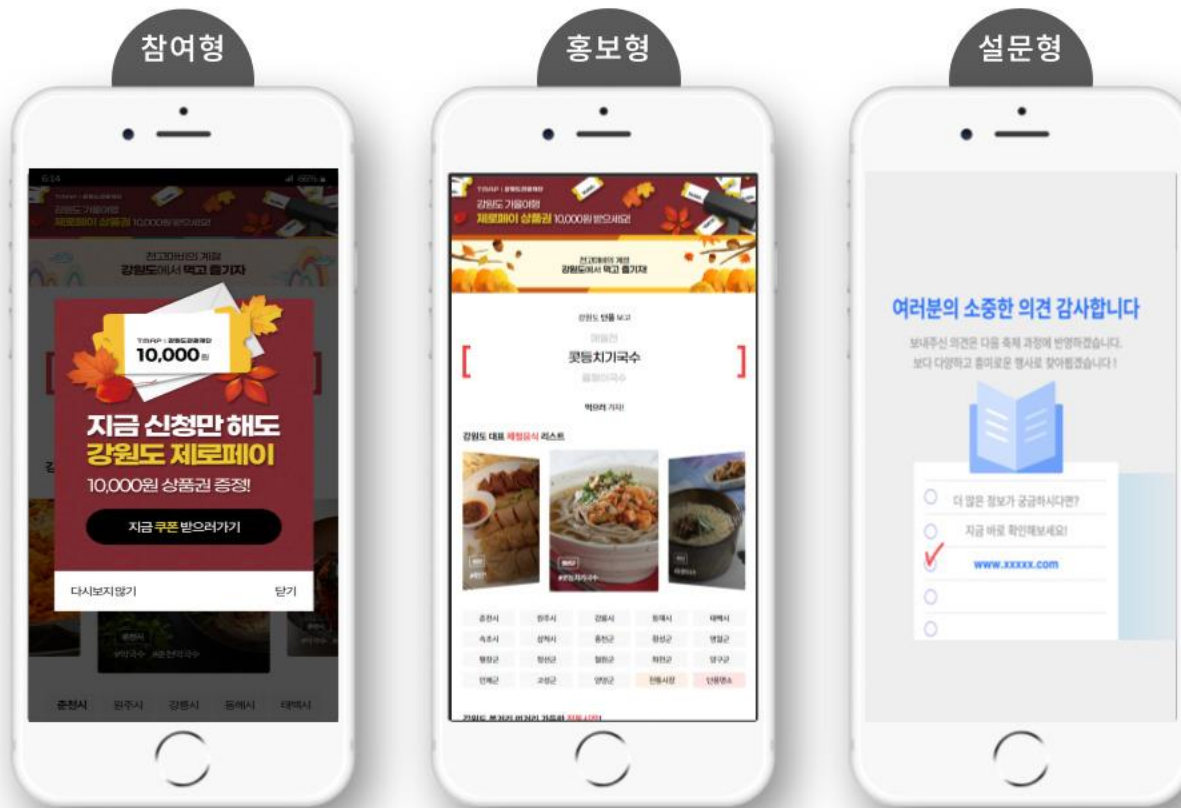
참여형

TSAP | 강원도관광재단
강원도 가을여행
제로페이 상품권 10,000원 받으세요!

전고미반의 계절
강원도에서 먹고 즐기자

TSAP | 강원도관광재단
10,000원

지금 신청만 해도
강원도 제로페이
10,000원 상품권 증정!

지금 쿠폰 받으러가기

다시보지않기
닫기

춘천시 원주시 강릉시 동해시 태백시

홍보형

TSAP | 강원도관광재단
강원도 가을여행
제로페이 상품권 10,000원 받으세요!

전고미반의 계절
강원도에서 먹고 즐기자

강원도 맛집 보고
메밀전
콧등치기국수
올챙이국수
먹으러 가자!

강원도 대표 제철음식 리스트

| 춘천시 | 원주시 | 강릉시 | 동해시 | 태백시 |
|---|---|---|---|---|
| 속초시 | 삼척시 | 홍천군 | 횡성군 | 영월군 |
| 평창군 | 정선군 | 철원군 | 화천군 | 양구군 |
| 인제군 | 고성군 | 양양군 | 전통시장 | 단골맛소 |

설문형

여러분의 소중한 의견 감사합니다
보내주신 의견은 다음 축제 과정에 반영하겠습니다.
보다 다양하고 흥미로운 행사로 찾아뵙겠습니다 !

더 많은 정보가 궁금하시다면?
지금 바로 확인해보세요!
www.xxxxx.com